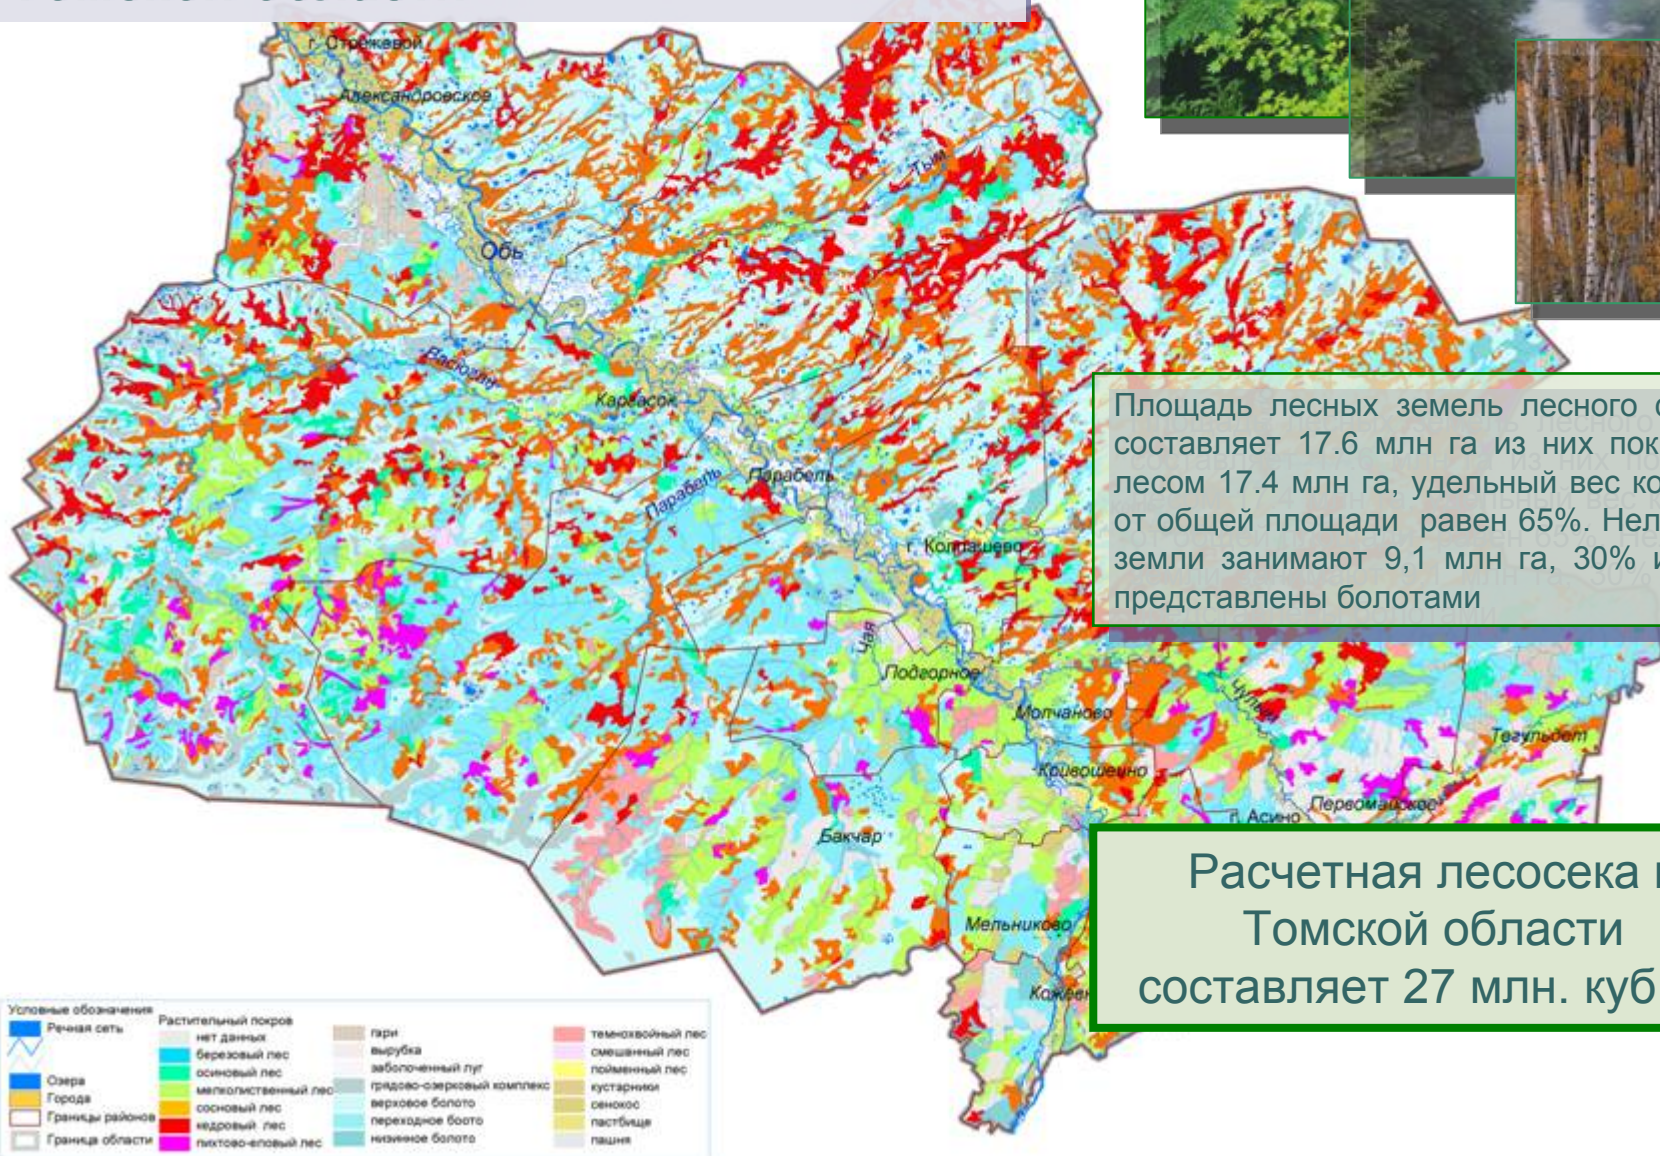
г. Стрежевой
Александровское
Тым
Обь
Васюган
Каргасок
Парабель
Парабель
г. Колпашево
Чая
Подгорное
Молчаново
Чулым
Тегульдет
Кривошеино
Первомайское
Асино
Бакчар
Мельниково
Кожевн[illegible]

Площадь лесных земель лесного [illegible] составляет 17.6 млн га из них пок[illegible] лесом 17.4 млн га, удельный вес ко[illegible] от общей площади равен 65%. Нел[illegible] земли занимают 9,1 млн га, 30% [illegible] представлены болотами

Расчетная лесосека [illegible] Томской области составляет 27 млн. куб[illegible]

Условные обозначения
Речная сеть
Озера
Города
Границы районов
Граница области

Растительный покров
нет данных
березовый лес
осиновый лес
мелколиственный лес
сосновый лес
кедровый лес
пихтово-еловый лес
гари
вырубка
заболоченный луг
грядово-озерковый комплекс
верховое болото
переходное болото
низинное болото
темнохвойный лес
смешанный лес
пойменный лес
кустарники
сенокос
пастбище
пашня